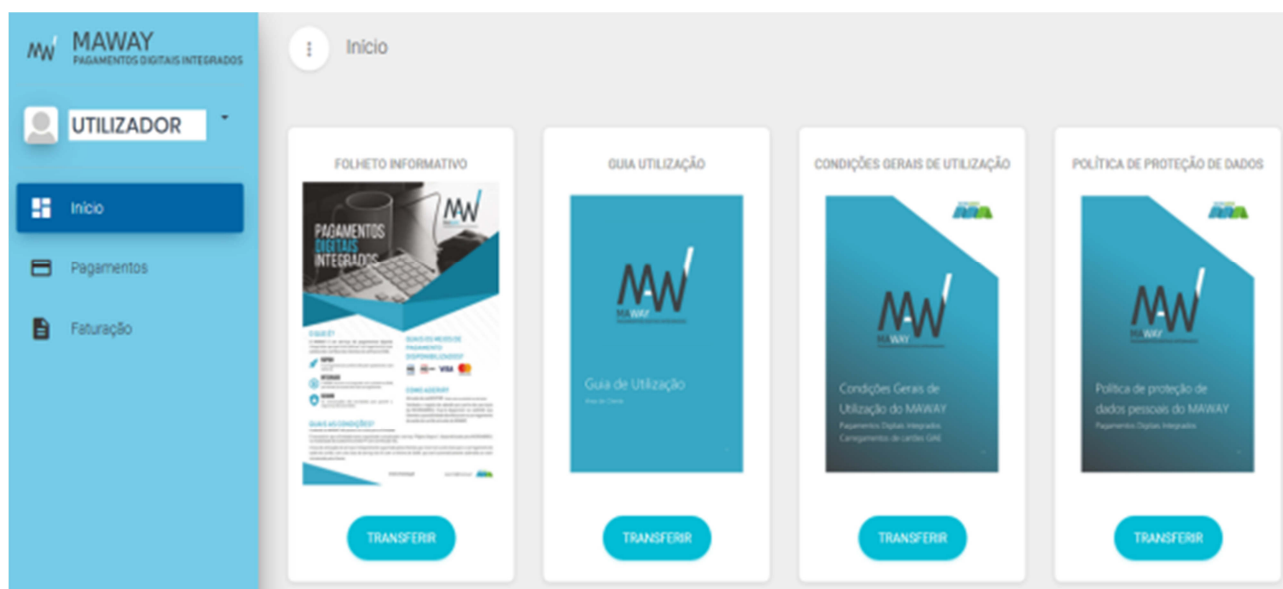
MW MAWAY
PAGAMENTOS DIGITAIS INTEGRADOS

UTILIZADOR

Início

Pagamentos

Faturação

Início

FOLHETO INFORMATIVO

MW

PAGAMENTOS DIGITAIS INTEGRADOS

O QUE É?

QUAIS OS MEIOS DE PAGAMENTO DISPONIBILIZADOS?

VISA

COMO ADERIR?

QUAIS AS CONDIÇÕES?

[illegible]

TRANSFERIR

GUIA UTILIZAÇÃO

MW
MAWAY

Guia de Utilização

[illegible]

TRANSFERIR

CONDIÇÕES GERAIS DE UTILIZAÇÃO

MW
MAWAY

Condições Gerais de Utilização do MAWAY

Pagamentos Digitais Integrados
Carregamentos de cartões GAE

TRANSFERIR

POLÍTICA DE PROTEÇÃO DE DADOS

MW
MAWAY

Política de proteção de dados pessoais do MAWAY

Pagamentos Digitais Integrados

TRANSFERIR